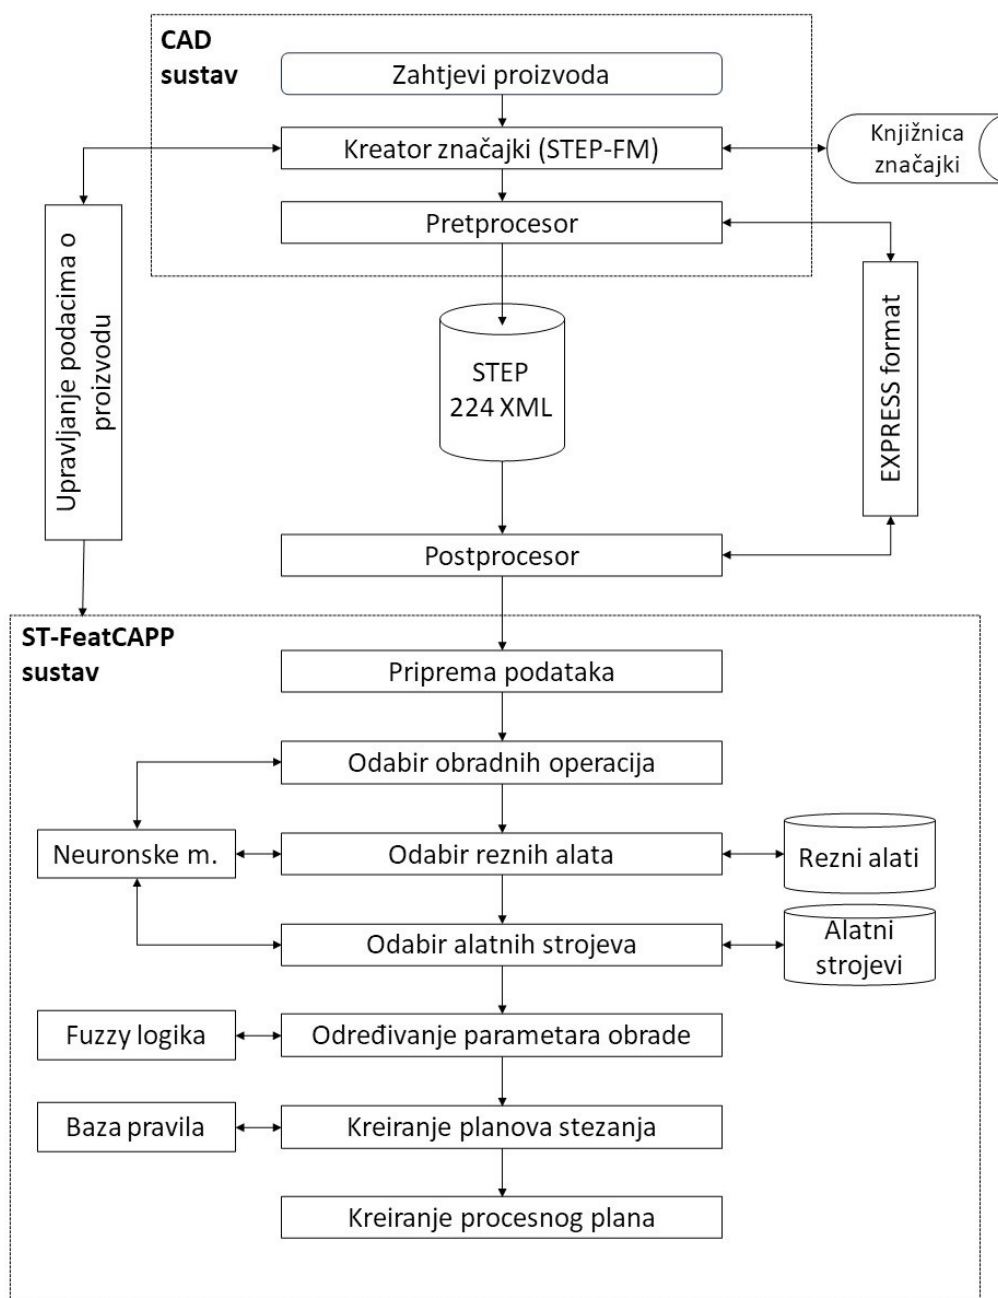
CAD sustav

Zahtjevi proizvoda

Kreator značajki (STEP-FM)

Knjižnica značajki

Pretprocesor

Upravljanje podacima o proizvodu

STEP 224 XML

EXPRESS format

Postprocesor

ST-FeatCAPP sustav

Priprema podataka

Odabir obradnih operacija

Neuronske m.

Odabir reznih alata

Rezni alati

Odabir alatnih strojeva

Alatni strojevi

Fuzzy logika

Određivanje parametara obrade

Baza pravila

Kreiranje planova stezanja

Kreiranje procesnog plana